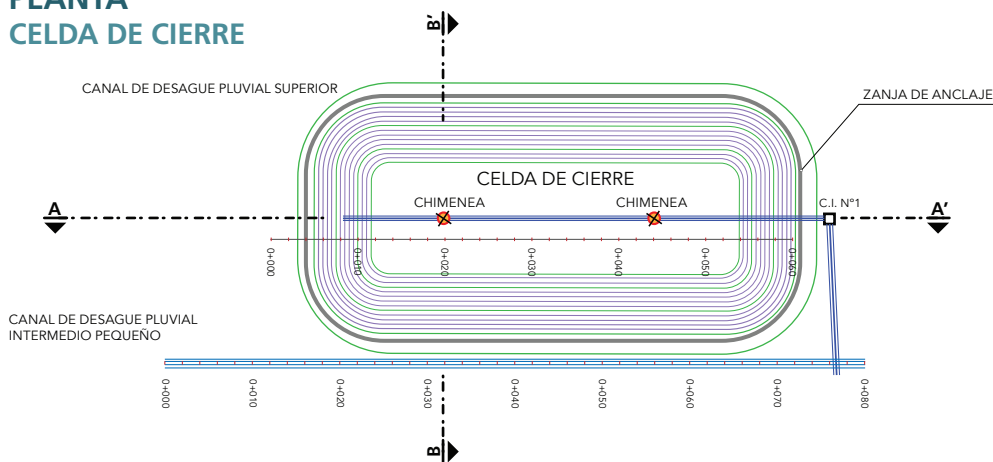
PLANTA
CELDA DE CIERRE

B'

CANAL DE DESAGUE PLUVIAL SUPERIOR

ZANJA DE ANCLAJE

CELDA DE CIERRE

CHIMENEA

CHIMENEA

A

C.I. N°1

A'

0+000

0+010

0+020

0+030

0+040

0+050

0+060

CANAL DE DESAGUE PLUVIAL INTERMEDIO PEQUEÑO

0+000

0+010

0+020

0+030

0+040

0+050

0+060

0+070

0+080

B